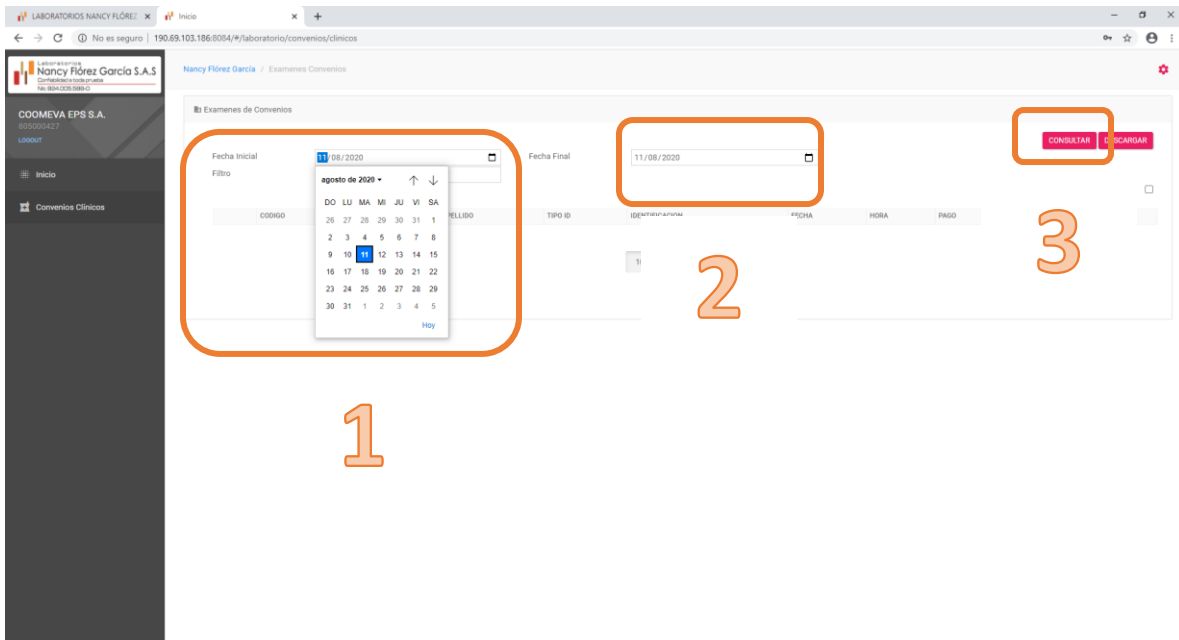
LABORATORIOS NANCY FLÓREZ ×
Inicio ×
+

No es seguro | 190.69.103.186:8084/#/laboratorio/convenios/clinicos

Laboratorios Nancy Flórez García S.A.S
Confiabilidad a toda prueba
Nit. 804.005.599-0

COOMEVA EPS S.A.
805000427
LOGOUT

Inicio

Convenios Clínicos

Nancy Flórez García / Examenes Convenios

Examenes de Convenios

Fecha Inicial 11/08/2020
Filtro

agosto de 2020

| DO | LU | MA | MI | JU | VI | SA |
|---|---|---|---|---|---|---|
| 26 | 27 | 28 | 29 | 30 | 31 | 1 |
| 2 | 3 | 4 | 5 | 6 | 7 | 8 |
| 9 | 10 | 11 | 12 | 13 | 14 | 15 |
| 16 | 17 | 18 | 19 | 20 | 21 | 22 |
| 23 | 24 | 25 | 26 | 27 | 28 | 29 |
| 30 | 31 | 1 | 2 | 3 | 4 | 5 |

Hoy

Fecha Final 11/08/2020

CONSULTAR
DESCARGAR

| CODIGO | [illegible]PELLIDO | TIPO ID | IDENTIFICACION | FECHA | HORA | PAGO |
|---|---|---|---|---|---|---|

1

2

3